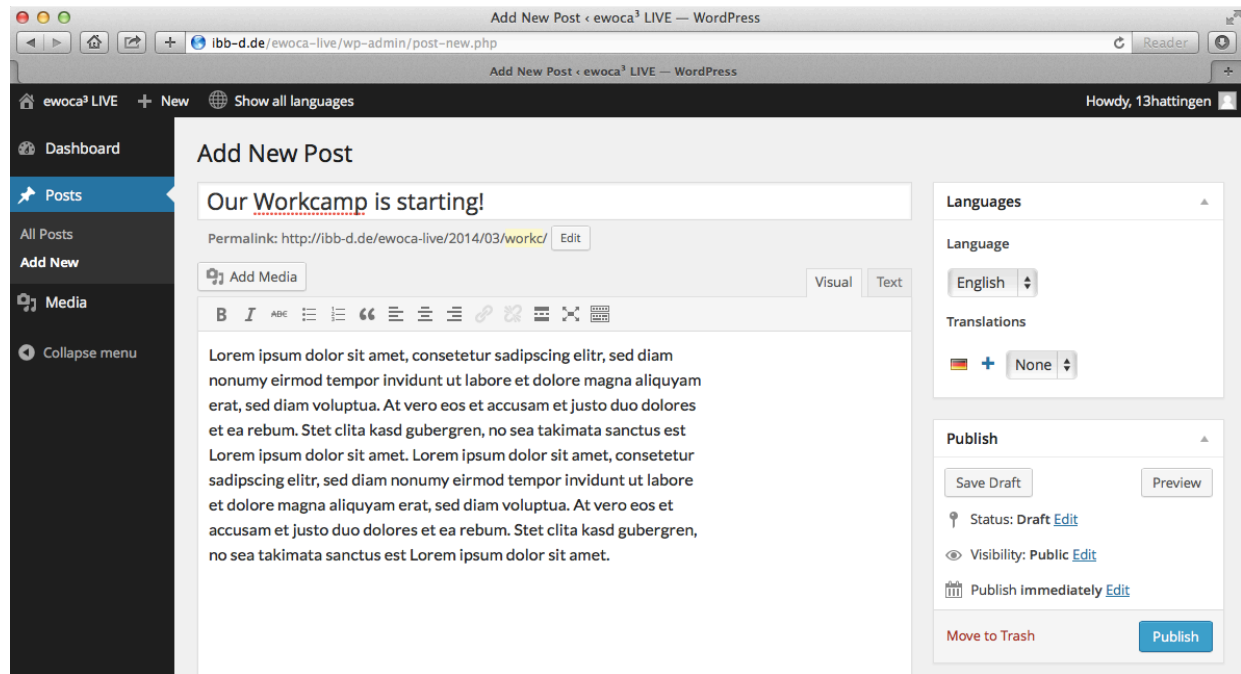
Add New Post ‹ ewoca³ LIVE — WordPress

ibb-d.de/ewoca-live/wp-admin/post-new.php

Reader

Add New Post ‹ ewoca³ LIVE — WordPress

ewoca³ LIVE + New Show all languages Howdy, 13hattingen

Dashboard

Posts

All Posts

Add New

Media

Collapse menu

Add New Post

Our Workcamp is starting!

Permalink: http://ibb-d.de/ewoca-live/2014/03/workc/ Edit

Add Media

Visual Text

B I ABC

Lorem ipsum dolor sit amet, consetetur sadipscing elitr, sed diam nonumy eirmod tempor invidunt ut labore et dolore magna aliquyam erat, sed diam voluptua. At vero eos et accusam et justo duo dolores et ea rebum. Stet clita kasd gubergren, no sea takimata sanctus est Lorem ipsum dolor sit amet. Lorem ipsum dolor sit amet, consetetur sadipscing elitr, sed diam nonumy eirmod tempor invidunt ut labore et dolore magna aliquyam erat, sed diam voluptua. At vero eos et accusam et justo duo dolores et ea rebum. Stet clita kasd gubergren, no sea takimata sanctus est Lorem ipsum dolor sit amet.

Languages

Language

English

Translations

None

Publish

Save Draft

Preview

Status: Draft Edit

Visibility: Public Edit

Publish immediately Edit

Move to Trash

Publish